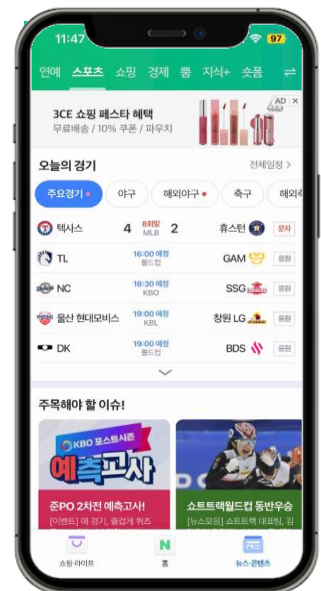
11:47 97

연예 스포츠 쇼핑 경제 뿜 지식+ 숏폼

3CE 쇼핑 페스타 혜택
무료배송 / 10% 쿠폰 / 파우치
AD

오늘의 경기 전체일정 >

주요경기 야구 해외야구 축구 해외

텍사스 4 8회말 MLB 2 휴스턴 문자

TL 16:00 예정 롤드컵 GAM 응원

NC 18:30 예정 KBO SSG 응원

울산 현대모비스 19:00 예정 KBL 창원 LG 응원

DK 19:00 예정 롤드컵 BDS 응원

주목해야 할 이슈!

KBO 포스트시즌 예측고사

준PO 2차전 예측고사!
[이벤트] 매 경기, 출김게 퀴즈

쇼트트랙월드컵 동반우승
[뉴스모음] 쇼트트랙 대표팀, 김

쇼핑 라이브 홈 뉴스·콘텐츠